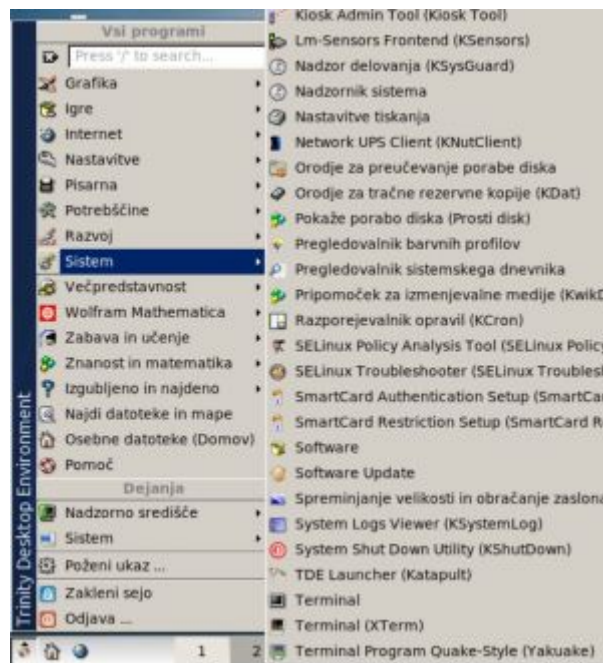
Vsi programi

Press '/' to search...

Grafika

Igre

Internet

Nastavitve

Pisarna

Potrebščine

Razvoj

Sistem

Večpredstavnost

Wolfram Mathematica

Zabava in učenje

Znanost in matematika

Izgubljeno in najdeno

Najdi datoteke in mape

Osebne datoteke (Domov)

Pomoč

Dejanja

Nadzorno središče

Sistem

Poženi ukaz ...

Zakleni sejo

Odjava ...

Trinity Desktop Environment

1

2

Kiosk Admin Tool (Kiosk Tool)

Lm-Sensors Frontend (KSensors)

Nadzor delovanja (KSysGuard)

Nadzornik sistema

Nastavitve tiskanja

Network UPS Client (KNutClient)

Orodje za preučevanje porabe diska

Orodje za tračne rezervne kopije (KDat)

Pokaže porabo diska (Prosti disk)

Pregledovalnik barvnih profilov

Pregledovalnik sistemskega dnevnika

Pripomoček za izmenjevalne medije (KwikD

Razporejevalnik opravil (KCron)

SELinux Policy Analysis Tool (SELinux Policy

SELinux Troubleshooter (SELinux Troublesh

SmartCard Authentication Setup (SmartCa

SmartCard Restriction Setup (SmartCard R

Software

Software Update

Spreminjanje velikosti in obračanje zaslona

System Logs Viewer (KSystemLog)

System Shut Down Utility (KShutDown)

TDE Launcher (Katapult)

Terminal

Terminal (XTerm)

Terminal Program Quake-Style (Yakuake)